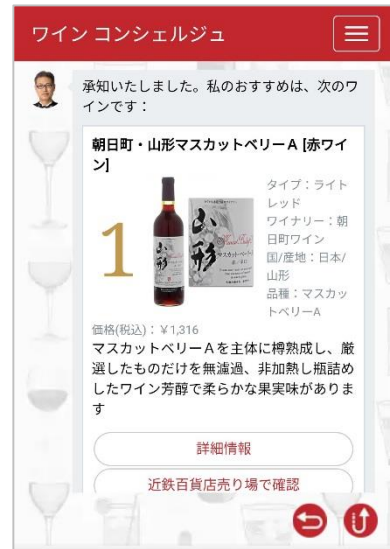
ワイン コンシェルジュ

承知いたしました。私のおすすめは、次のワインです：

朝日町・山形マスカットベリーA [赤ワイン]

1

山形

マスカットベリーA

タイプ：ライトレッド
ワイナリー：朝日町ワイン
国/産地：日本/山形
品種：マスカットベリーA

価格(税込)：¥1,316

マスカットベリーAを主体に樽熟成し、厳選したものだけを無濾過、非加熱し瓶詰めしたワイン芳醇で柔らかな果実味があります

詳細情報

近鉄百貨店売り場で確認